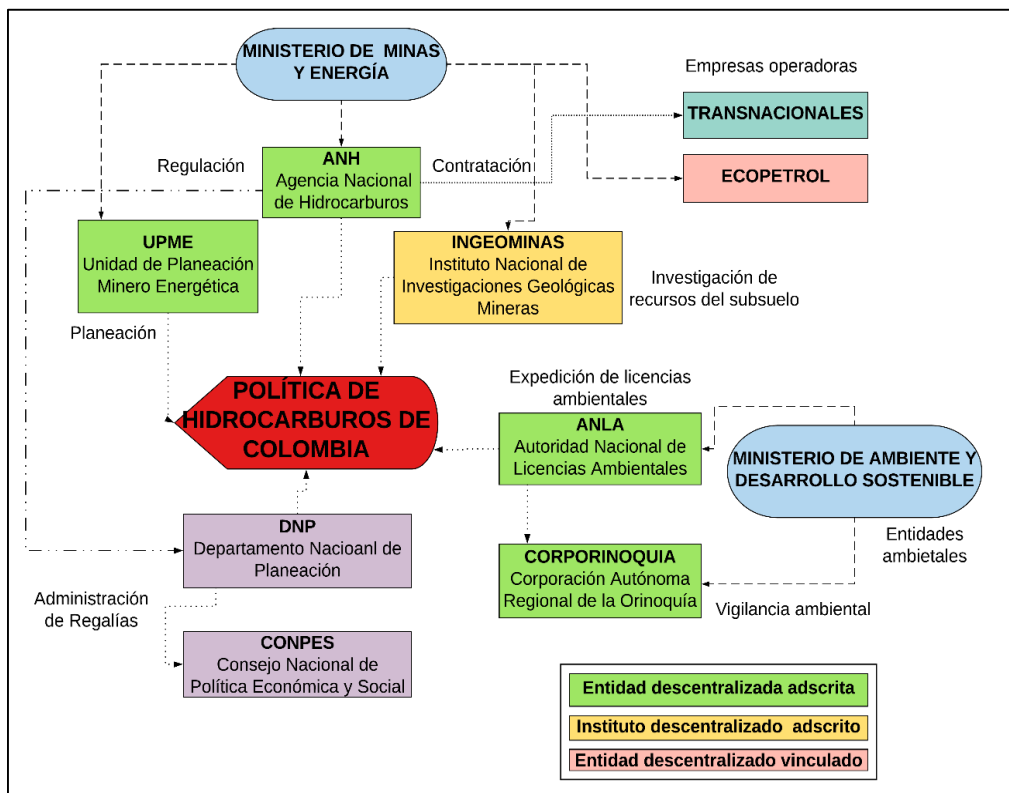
MINISTERIO DE MINAS Y ENERGÍA

Empresas operadoras

TRANSNACIONALES

ECOPETROL

Regulación

ANH
Agencia Nacional de Hidrocarburos

Contratación

UPME
Unidad de Planeación Minero Energética

INGEOMINAS
Instituto Nacional de Investigaciones Geológicas Mineras

Investigación de recursos del subsuelo

Planeación

POLÍTICA DE HIDROCARBUROS DE COLOMBIA

Expedición de licencias ambientales

ANLA
Autoridad Nacional de Licencias Ambientales

MINISTERIO DE AMBIENTE Y DESARROLLO SOSTENIBLE

DNP
Departamento Nacioanl de Planeación

Entidades ambietales

CORPORINOQUIA
Corporación Autónoma Regional de la Orinoquía

Vigilancia ambiental

Administración de Regalías

CONPES
Consejo Nacional de Política Económica y Social

Entidad descentralizada adscrita
Instituto descentralizado adscrito
Entidad descentralizado vinculado